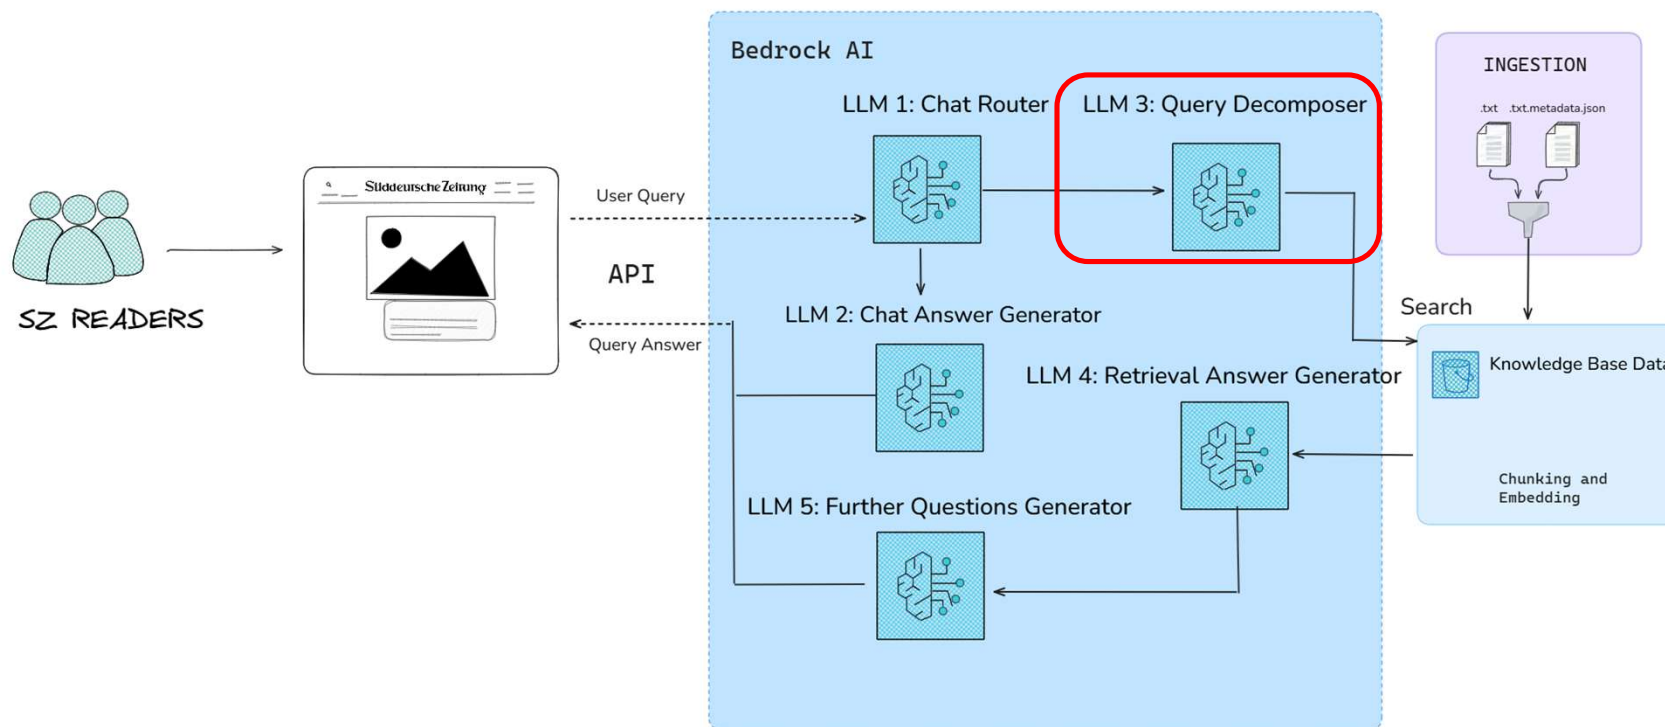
SZ READERS

Süddeutsche Zeitung

User Query

API

Query Answer

Bedrock AI

LLM 1: Chat Router

LLM 3: Query Decomposer

LLM 2: Chat Answer Generator

LLM 4: Retrieval Answer Generator

LLM 5: Further Questions Generator

INGESTION

.txt .txt.metadata.json

Search

Knowledge Base Data

Chunking and Embedding